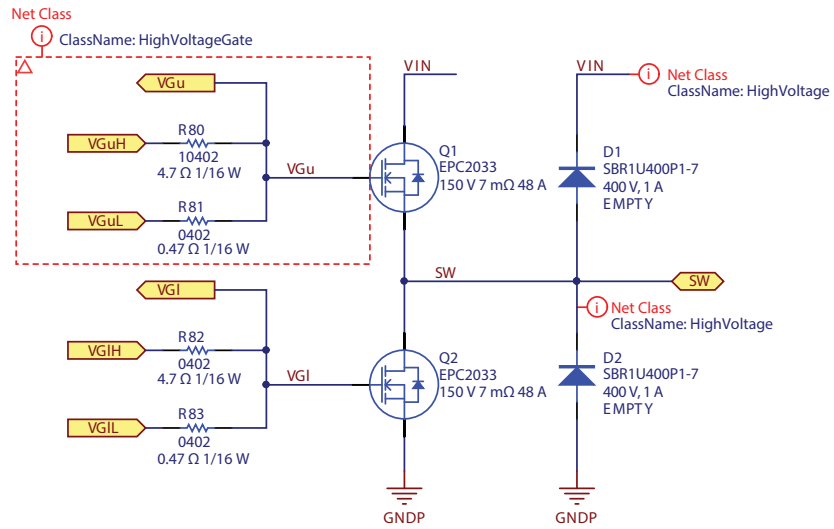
Net Class
ClassName: HighVoltageGate

VGu
VGuH
R80
10402
4.7 Ω 1/16 W
VGu
VGuL
R81
0402
0.47 Ω 1/16 W

VIN
Q1
EPC2033
150 V 7 mΩ 48 A

VIN
Net Class
ClassName: HighVoltage

D1
SBR1U400P1-7
400 V, 1 A
EMPTY

SW
SW

VGl
VGlH
R82
0402
4.7 Ω 1/16 W
VGl
VGlL
R83
0402
0.47 Ω 1/16 W

Net Class
ClassName: HighVoltage

Q2
EPC2033
150 V 7 mΩ 48 A

D2
SBR1U400P1-7
400 V, 1 A
EMPTY

GNDP
GNDP